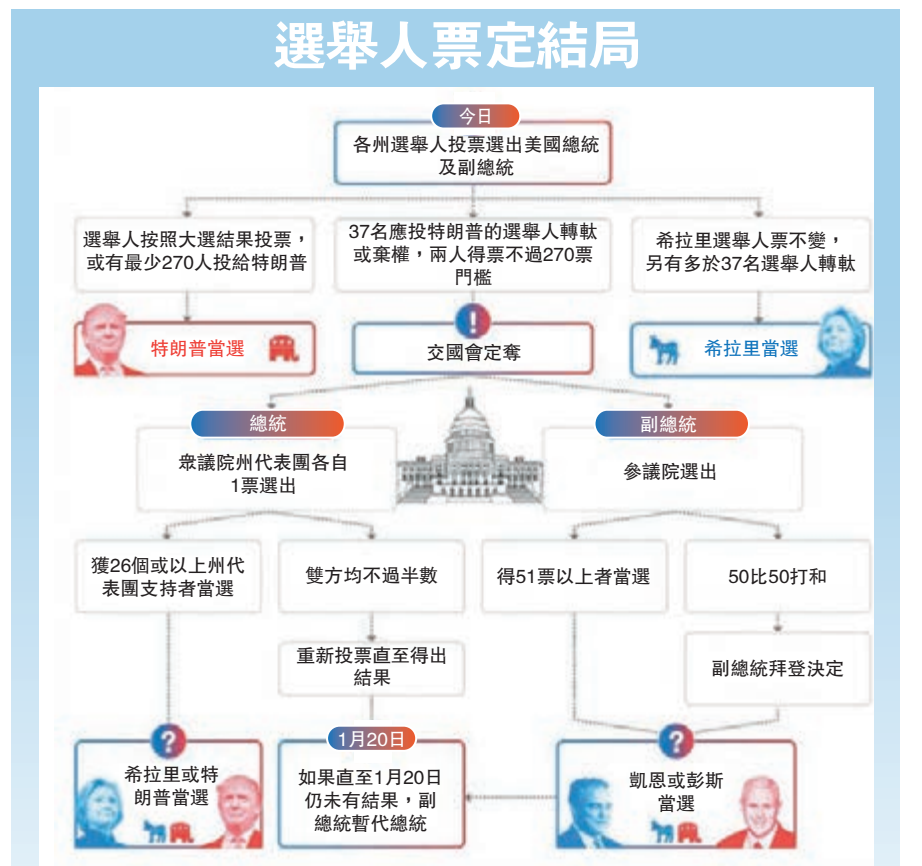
選舉人票定結局

今日

各州選舉人投票選出美國總統及副總統

選舉人按照大選結果投票，或有最少270人投給特朗普

37名應投特朗普的選舉人轉軚或棄權，兩人得票不過270票門檻

希拉里選舉人票不變，另有多於37名選舉人轉軚

特朗普當選

交國會定奪

希拉里當選

總統

眾議院州代表團各自1票選出

副總統

參議院選出

獲26個或以上州代表團支持者當選

雙方均不過半數

得51票以上者當選

50比50打和

重新投票直至得出結果

副總統拜登決定

希拉里或特朗普當選

1月20日

如果直至1月20日仍未有結果，副總統暫代總統

凱恩或彭斯當選